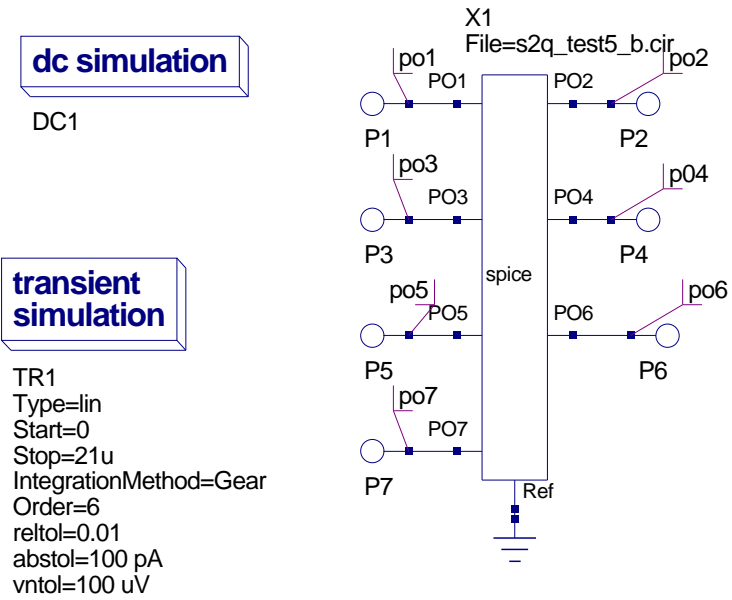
dc simulation

DC1

transient simulation

TR1
Type=lin
Start=0
Stop=21u
IntegrationMethod=Gear
Order=6
reltol=0.01
abstol=100 pA
vntol=100 uV

X1
File=s2q_test5_b.cir

po1
PO1
P1
PO2
po2
P2
po3
PO3
P3
PO4
p04
P4
spice
po5
PO5
P5
PO6
po6
P6
po7
PO7
P7
Ref